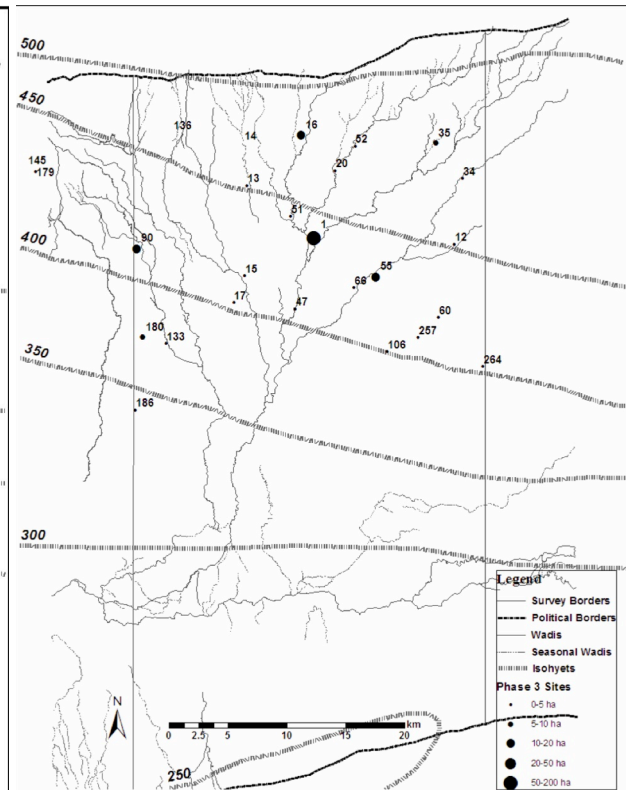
500

450

136

14

16

52

35

145
179

20

13

34

51

1

12

400

90

15

55

66

17

47

60

180

133

257

106

350

264

186

300

Legend
Survey Borders
Political Borders
Wadis
Seasonal Wadis
Isohyets
Phase 3 Sites
0-5 ha
5-10 ha
10-20 ha
20-50 ha
50-200 ha

N

0 2.5 5 10 15 20 km

250